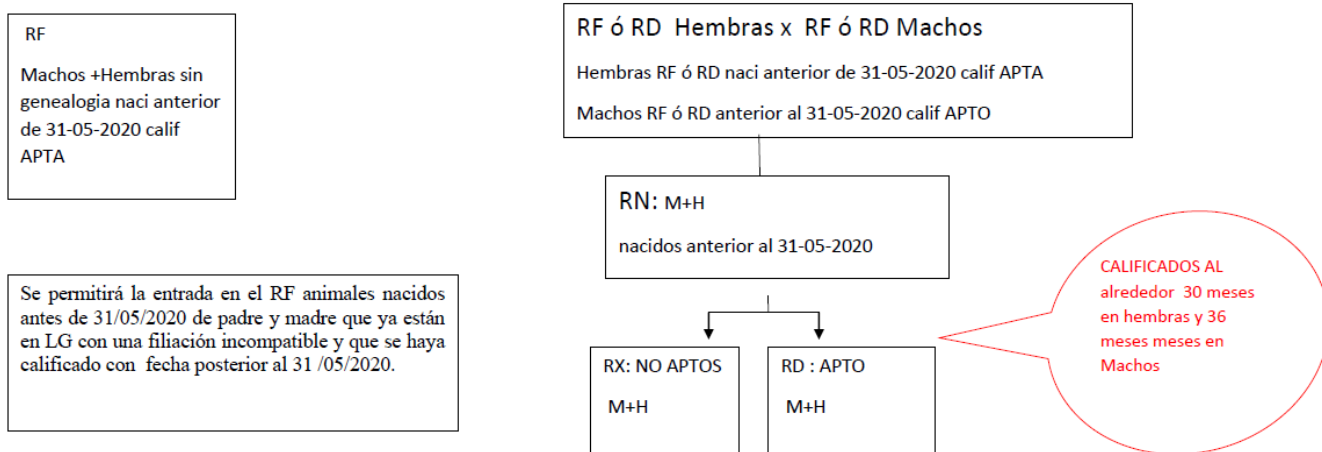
RF

Machos +Hembras sin genealogia naci anterior de 31-05-2020 calif APTA

Se permitirá la entrada en el RF animales nacidos antes de 31/05/2020 de padre y madre que ya están en LG con una filiación incompatible y que se haya calificado con fecha posterior al 31 /05/2020.

RF ó RD Hembras x RF ó RD Machos

Hembras RF ó RD naci anterior de 31-05-2020 calif APTA

Machos RF ó RD anterior al 31-05-2020 calif APTO

RN: M+H

nacidos anterior al 31-05-2020

CALIFICADOS AL alrededor 30 meses en hembras y 36 meses meses en Machos

RX: NO APTOS

M+H

RD : APTO

M+H